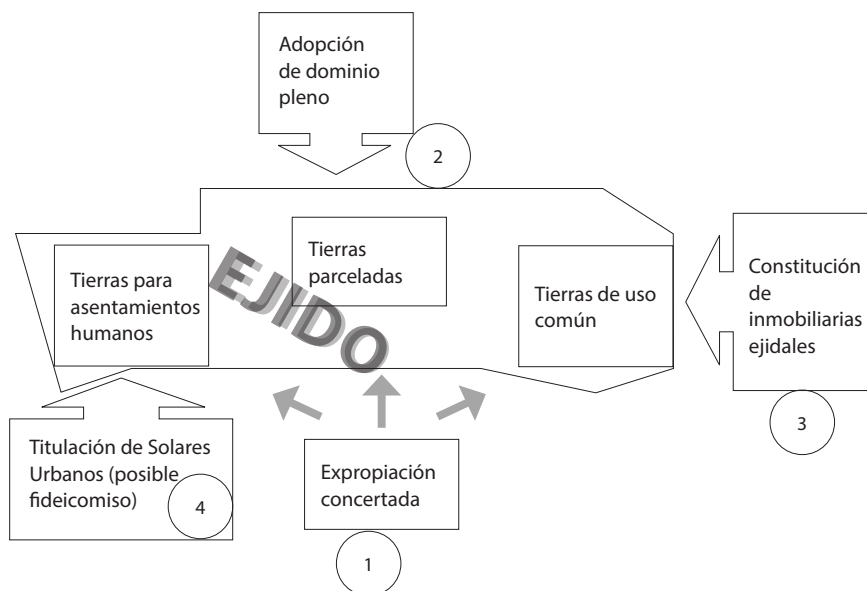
Adopción de dominio pleno

2

Tierras para asentamientos humanos

Tierras parceladas

EJIDO

Tierras de uso común

Constitución de inmobiliarias ejidales

3

Titulación de Solares Urbanos (posible fideicomiso)

4

Expropiación concertada

1